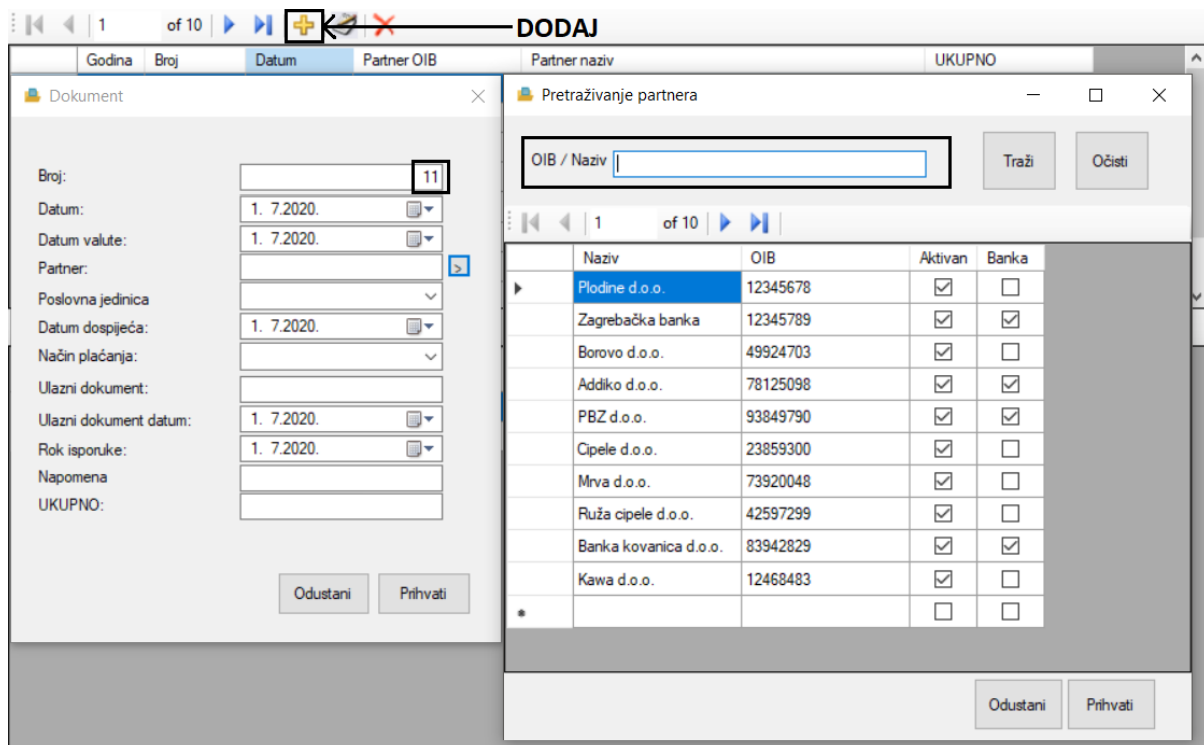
1 of 10

DODAJ

| Godina | Broj | Datum | Partner OIB | Partner naziv | UKUPNO |
|---|---|---|---|---|---|

Dokument

Broj: 11
Datum: 1. 7.2020.
Datum valute: 1. 7.2020.
Partner:
Poslovna jedinica
Datum dospijeća: 1. 7.2020.
Način plaćanja:
Ulazni dokument:
Ulazni dokument datum: 1. 7.2020.
Rok isporuke: 1. 7.2020.
Napomena
UKUPNO:

Odustani Prihvati

Pretraživanje partnera

OIB / Naziv

Traži Očisti

1 of 10

| | Naziv | OIB | Aktivan | Banka |
|---|---|---|---|---|
| | Plodine d.o.o. | 12345678 | ☑ | ☐ |
| | Zagrebačka banka | 12345789 | ☑ | ☑ |
| | Borovo d.o.o. | 49924703 | ☑ | ☐ |
| | Addiko d.o.o. | 78125098 | ☑ | ☑ |
| | PBZ d.o.o. | 93849790 | ☑ | ☑ |
| | Cipele d.o.o. | 23859300 | ☑ | ☐ |
| | Mrva d.o.o. | 73920048 | ☑ | ☐ |
| | Ruža cipele d.o.o. | 42597299 | ☑ | ☐ |
| | Banka kovanica d.o.o. | 83942829 | ☑ | ☑ |
| | Kawa d.o.o. | 12468483 | ☑ | ☐ |
| * | | | ☐ | ☐ |

Odustani Prihvati